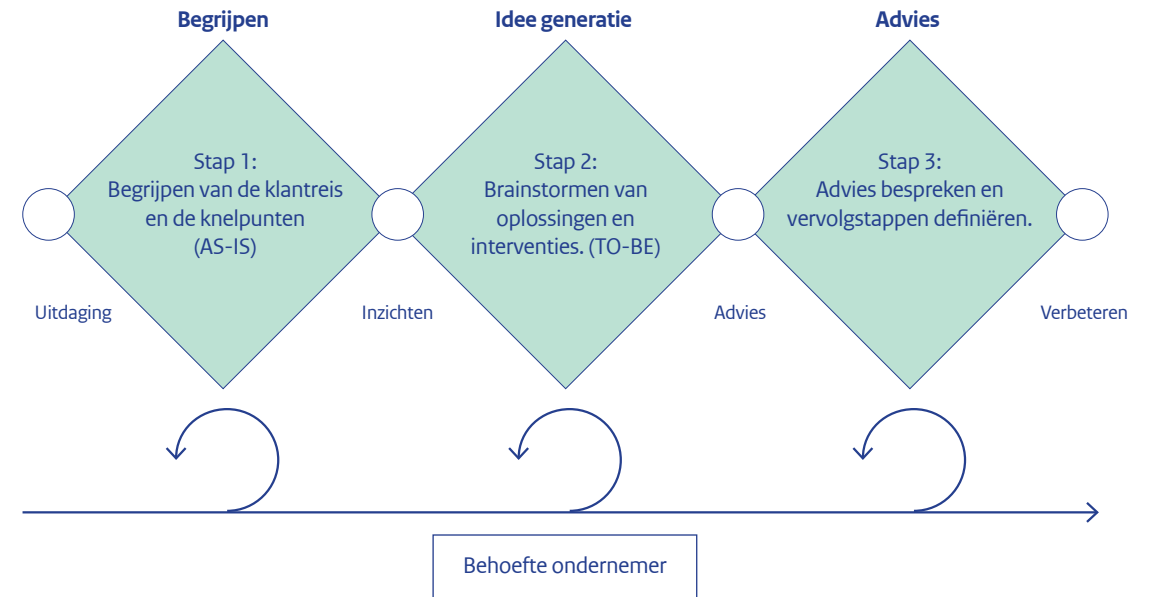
Begrijpen

Idee generatie

Advies

Stap 1:
Begrijpen van de klantreis en de knelpunten (AS-IS)

Stap 2:
Brainstormen van oplossingen en interventies. (TO-BE)

Stap 3:
Advies bespreken en vervolgstappen definiëren.

Uitdaging

Inzichten

Advies

Verbeteren

Behoefte ondernemer